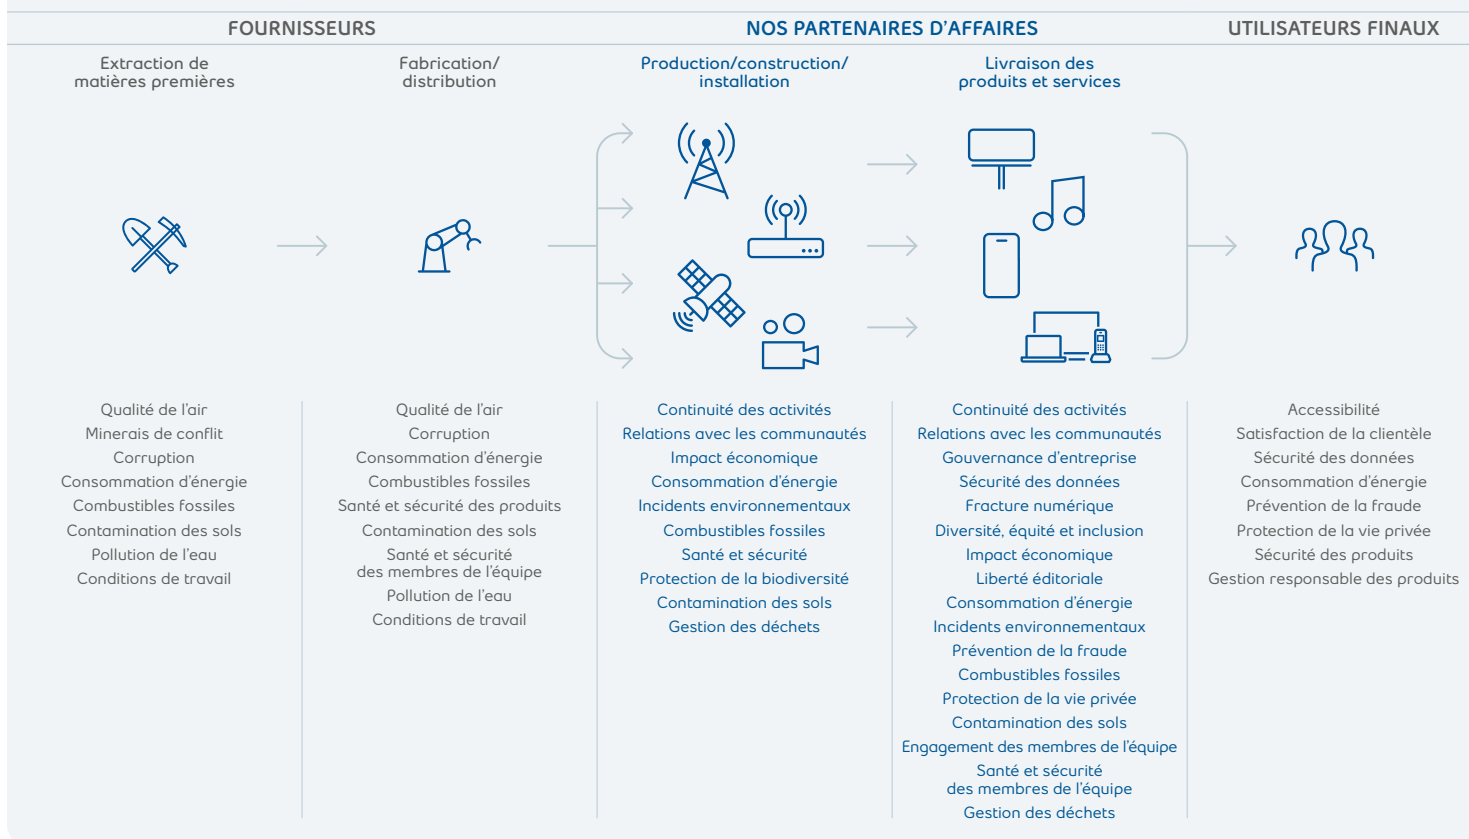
FOURNISSEURS

NOS PARTENAIRES D'AFFAIRES

UTILISATEURS FINAUX

Extraction de matières premières

Fabrication/ distribution

Production/construction/ installation

Livraison des produits et services

Qualité de l'air
Minerais de conflit
Corruption
Consommation d'énergie
Combustibles fossiles
Contamination des sols
Pollution de l'eau
Conditions de travail

Qualité de l'air
Corruption
Consommation d'énergie
Combustibles fossiles
Santé et sécurité des produits
Contamination des sols
Santé et sécurité des membres de l'équipe
Pollution de l'eau
Conditions de travail

Continuité des activités
Relations avec les communautés
Impact économique
Consommation d'énergie
Incidents environnementaux
Combustibles fossiles
Santé et sécurité
Protection de la biodiversité
Contamination des sols
Gestion des déchets

Continuité des activités
Relations avec les communautés
Gouvernance d'entreprise
Sécurité des données
Fracture numérique
Diversité, équité et inclusion
Impact économique
Liberté éditoriale
Consommation d'énergie
Incidents environnementaux
Prévention de la fraude
Combustibles fossiles
Protection de la vie privée
Contamination des sols
Engagement des membres de l'équipe
Santé et sécurité des membres de l'équipe
Gestion des déchets

Accessibilité
Satisfaction de la clientèle
Sécurité des données
Consommation d'énergie
Prévention de la fraude
Protection de la vie privée
Sécurité des produits
Gestion responsable des produits